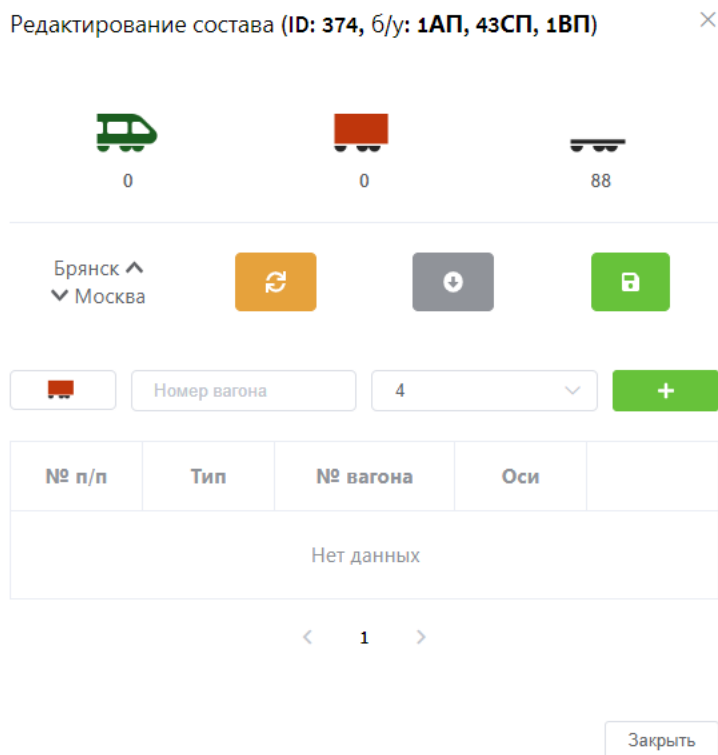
Редактирование состава (**ID: 374**, б/у: **1АП, 43СП, 1ВП**)

×

0

0

88

Брянск

Москва

Номер вагона

4

+

| № п/п | Тип | № вагона | Оси | |
|---|---|---|---|---|
| Нет данных | | | | |

‹ 1 ›

Закрыть